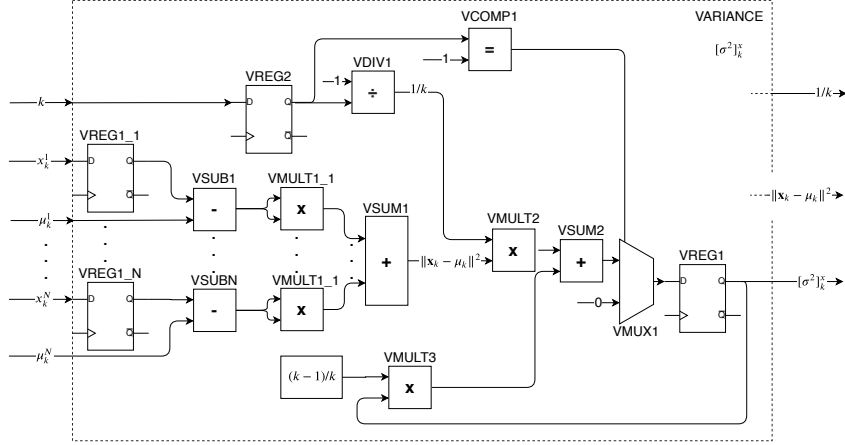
VARIANCE

$[\sigma^2]_k^x$

VCOMP1

=

1

VREG2

VDIV1

1

÷

$1/k$

$k$

D

Q

$\bar{Q}$

$1/k$

VREG1_1

$x_k^1$

D

Q

$\bar{Q}$

VSUB1

VMULT1_1

-

x

$\mu_k^1$

VSUM1

$\|\mathbf{x}_k - \mu_k\|^2$

VMULT2

VSUM2

x

+

+

$\|\mathbf{x}_k - \mu_k\|^2$

VREG1_N

VSUBN

VMULT1_1

VREG1

$x_k^N$

D

Q

$\bar{Q}$

-

x

0

D

Q

$\bar{Q}$

$[\sigma^2]_k^x$

VMUX1

$\mu_k^N$

VMULT3

$(k-1)/k$

x